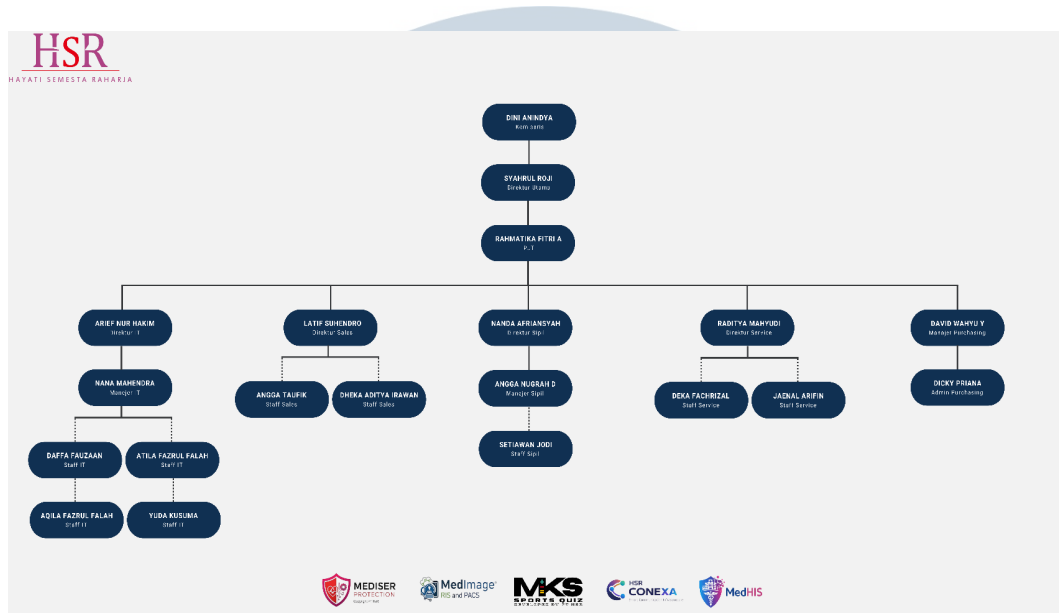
HSR
HAYATI SEMESTA RAHARJA

DINI ANINDYA
Komisaris

SYAHRUL ROJI
Direktur Utama

RAHMATIKA FITRI A
PLT

ARIEF NUR HAKIM
Direktur IT

LATIF SUHENDRO
Direktur Sales

NANDA AFRIANSYAH
Direktur Sipil

RADITYA MAHYUDI
Direktur Service

DAVID WAHYU Y
Manajer Purchasing

NANA MAHENDRA
Manajer IT

ANGGA TAUFIK
Staff Sales

DHEKA ADITYA IRAWAN
Staff Sales

ANGGA NUGRAHA D
Manajer Sipil

DEKA FACHRIZAL
Staff Service

JAENAL ARIFIN
Staff Service

DICKY PRIANA
Admin Purchasing

DAFFA FAUZAAN
Staff IT

ATILA FAZRUL FALAH
Staff IT

SETIAWAN JODI
Staff Sipil

AQILA FAZRUL FALAH
Staff IT

YUDA KUSUMA
Staff IT

MEDISER PROTECTION
MedImage RIS and PACS
MKS SPORTS QUIZ
HSR CONEXA
MedHIS